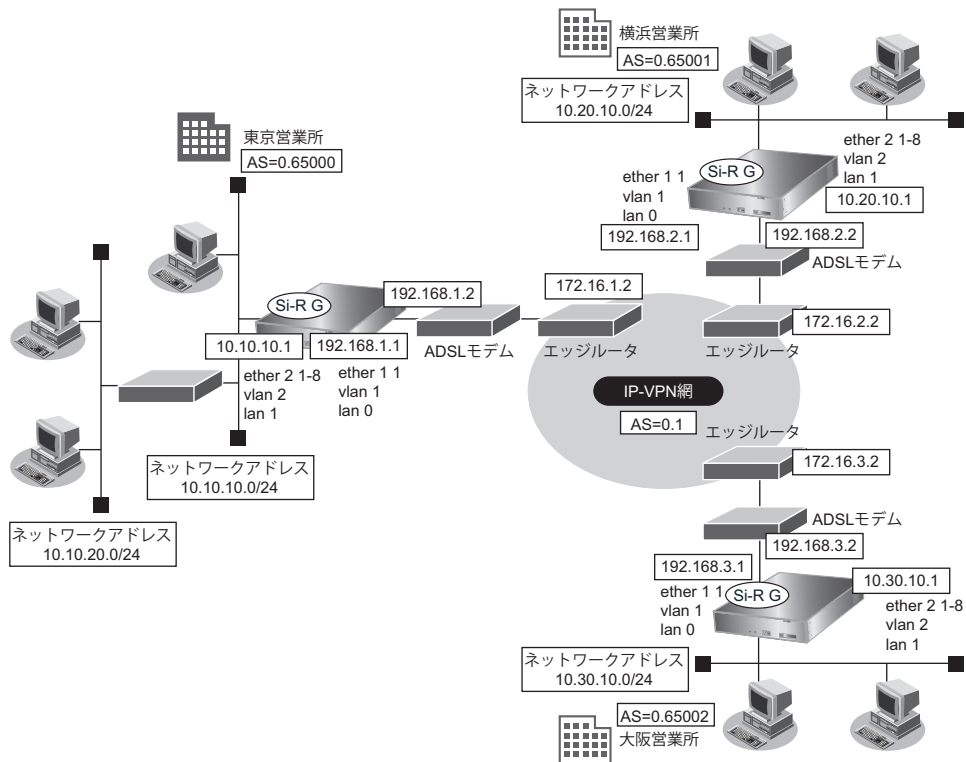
横浜営業所
AS=0.65001
ネットワークアドレス
10.20.10.0/24
ether 2 1-8
vlan 2
lan 1
10.20.10.1
Si-R G
ether 1 1
vlan 1
lan 0
192.168.2.1
192.168.2.2
ADSLモデム
東京営業所
AS=0.65000
Si-R G
192.168.1.2
172.16.1.2
172.16.2.2
10.10.10.1
192.168.1.1
ADSLモデム
エッジルータ
エッジルータ
ether 2 1-8
vlan 2
lan 1
ether 1 1
vlan 1
lan 0
IP-VPN網
AS=0.1
エッジルータ
172.16.3.2
ネットワークアドレス
10.10.10.0/24
ネットワークアドレス
10.10.20.0/24
ADSLモデム
192.168.3.2
192.168.3.1
10.30.10.1
ether 1 1
vlan 1
lan 0
Si-R G
ether 2 1-8
vlan 2
lan 1
ネットワークアドレス
10.30.10.0/24
AS=0.65002
大阪営業所